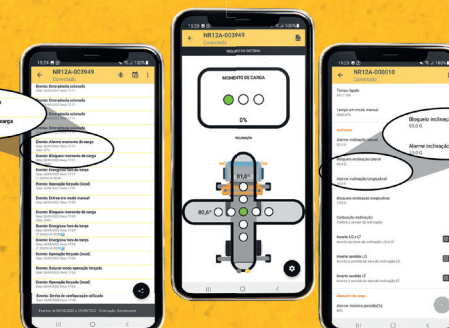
NR12A-003949
Conectado

Evento: Emergência acionada
Evento: Emergência acionada
Evento: Alarme momento de carga
Evento: Bloqueio momento de carga
Evento: Entrou em modo manual
Evento: Operação forçada
Evento: Emergência fora de tarde
Evento: Emergência fora de tarde
Evento: Operação forçada
Evento: Solução modo operação forçado
Evento: Emergência fora de tarde
Evento: Tenta de configuração utilizado

carga

15:26
NR12A-003949
Conectado
RECURSOS DO SISTEMA
MOMENTO DE CARGA
0%
INCLINAÇÃO
61,0°
80,6°

15:26
NR12A-000010
Conectado
Tempo ligado
Tempo em modo manual
Inclinação
Alarme inclinação
Bloqueio inclinação lateral
Alarme inclinação longitudinal
Bloqueio inclinação longitudinal
Calibração inclinação
Inverte LD e LT
Inverte sentido LD
Inverte sentido LT
Momento de carga
Alarme máxima pressão(%)

Bloqueio inclinaç
65,0 G
Alarme inclinaçã
55,0 G